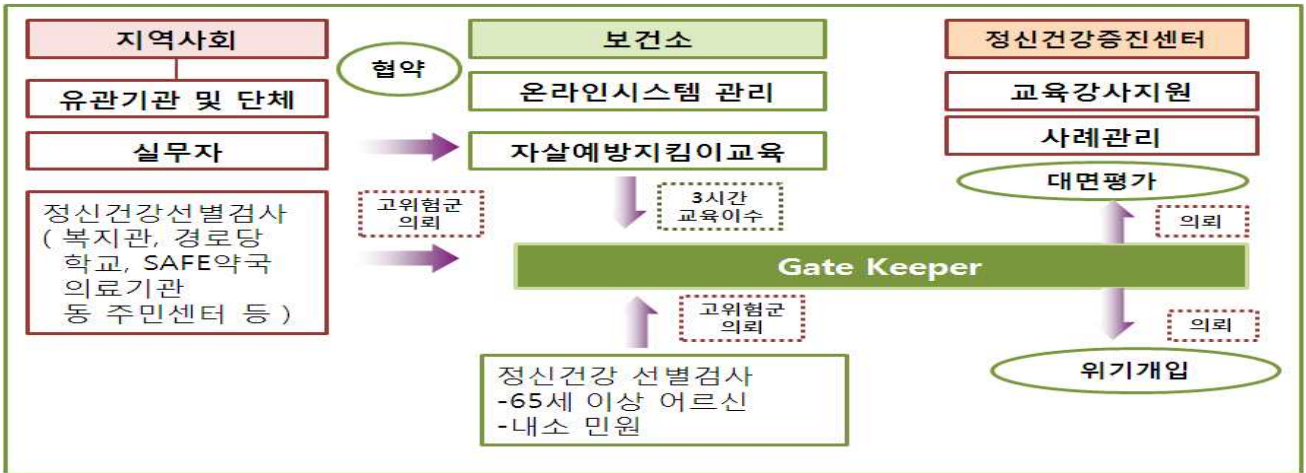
지역사회

유관기관 및 단체

실무자

정신건강선별검사 ( 복지관, 경로당 학교, SAFE약국 의료기관 동 주민센터 등 )

협약

고위험군 의뢰

보건소

온라인시스템 관리

자살예방지킴이교육

3시간 교육이수

Gate Keeper

고위험군 의뢰

정신건강 선별검사
-65세 이상 어르신
-내소 민원

정신건강증진센터

교육강사지원

사례관리

대면평가

의뢰

의뢰

위기개입